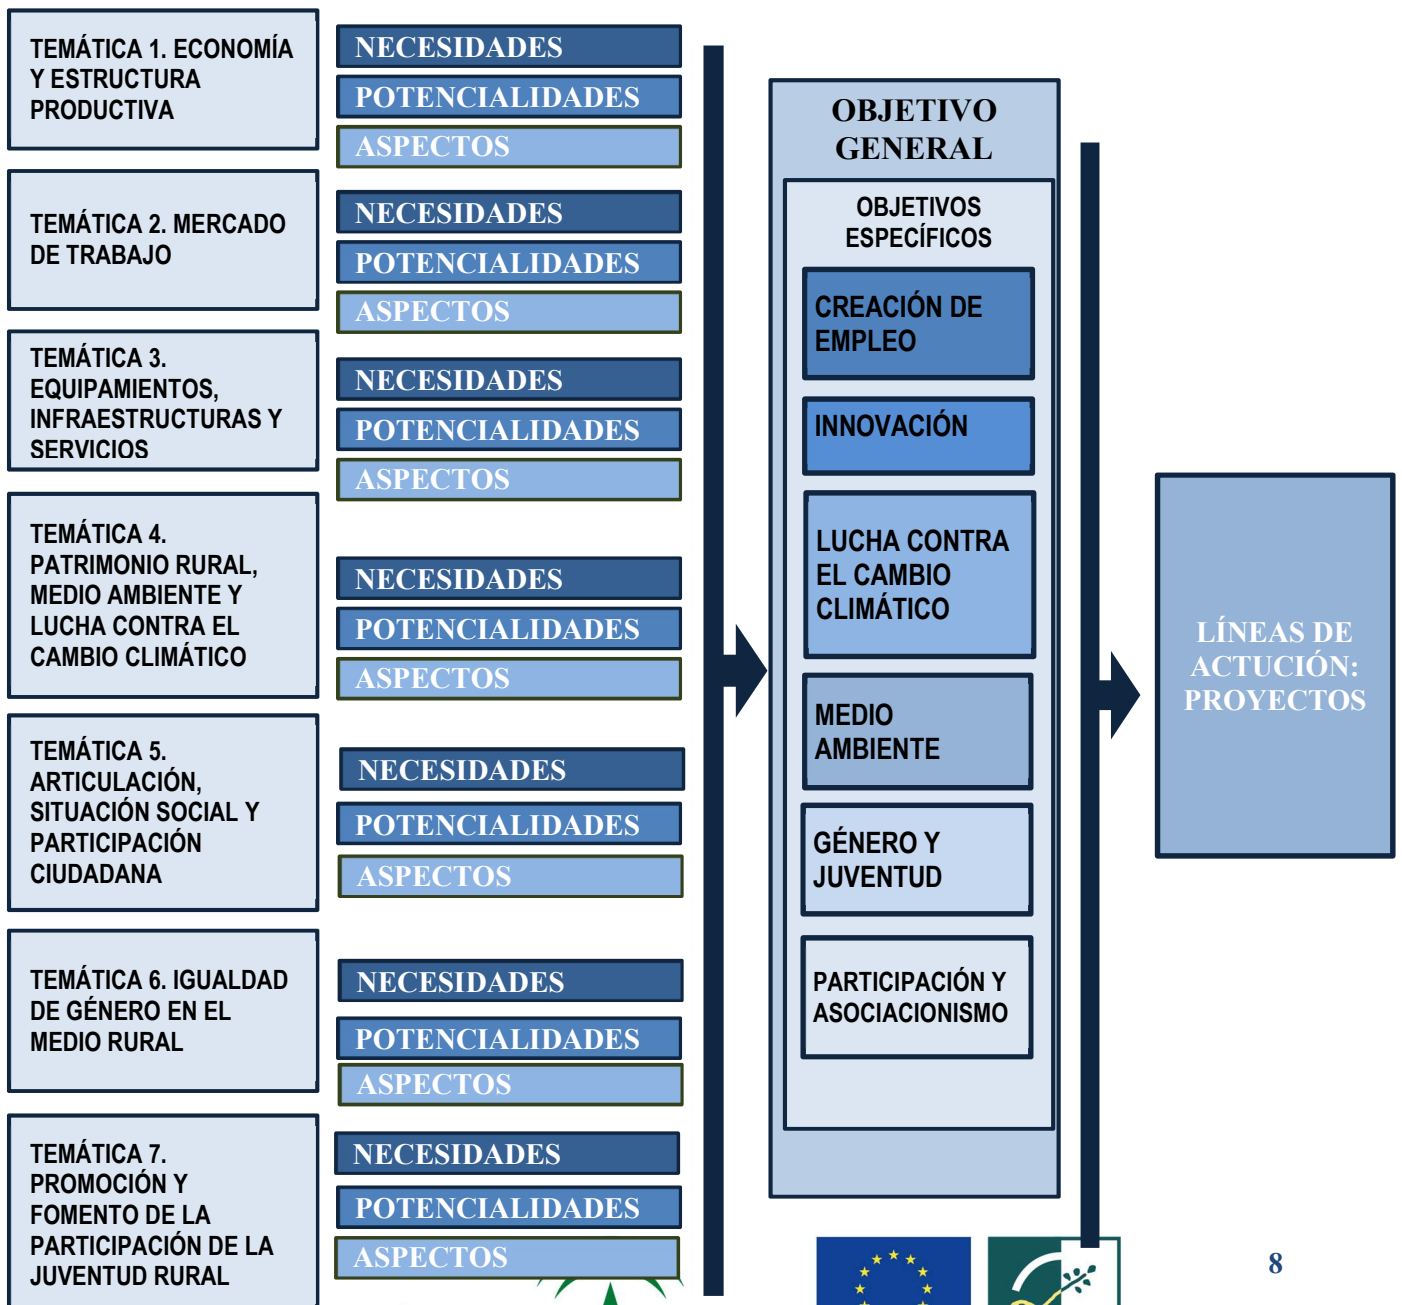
TEMÁTICA 1. ECONOMÍA Y ESTRUCTURA PRODUCTIVA

NECESIDADES
POTENCIALIDADES
ASPECTOS

TEMÁTICA 2. MERCADO DE TRABAJO

NECESIDADES
POTENCIALIDADES
ASPECTOS

TEMÁTICA 3. EQUIPAMIENTOS, INFRAESTRUCTURAS Y SERVICIOS

NECESIDADES
POTENCIALIDADES
ASPECTOS

TEMÁTICA 4. PATRIMONIO RURAL, MEDIO AMBIENTE Y LUCHA CONTRA EL CAMBIO CLIMÁTICO

NECESIDADES
POTENCIALIDADES
ASPECTOS

TEMÁTICA 5. ARTICULACIÓN, SITUACIÓN SOCIAL Y PARTICIPACIÓN CIUDADANA

NECESIDADES
POTENCIALIDADES
ASPECTOS

TEMÁTICA 6. IGUALDAD DE GÉNERO EN EL MEDIO RURAL

NECESIDADES
POTENCIALIDADES
ASPECTOS

TEMÁTICA 7. PROMOCIÓN Y FOMENTO DE LA PARTICIPACIÓN DE LA JUVENTUD RURAL

NECESIDADES
POTENCIALIDADES
ASPECTOS

OBJETIVO GENERAL

OBJETIVOS ESPECÍFICOS

CREACIÓN DE EMPLEO

INNOVACIÓN

LUCHA CONTRA EL CAMBIO CLIMÁTICO

MEDIO AMBIENTE

GÉNERO Y JUVENTUD

PARTICIPACIÓN Y ASOCIACIONISMO

LÍNEAS DE ACTUCIÓN: PROYECTOS

8